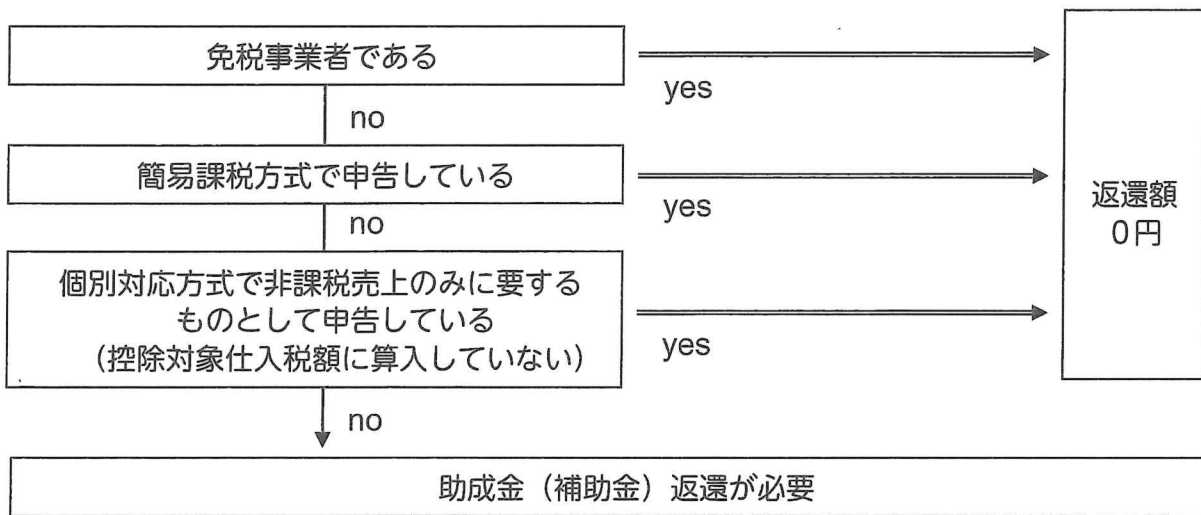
免税事業者である

yes

no

簡易課税方式で申告している

yes

no

個別対応方式で非課税売上のみに要するものとして申告している（控除対象仕入税額に算入していない）

yes

返還額
0円

no

助成金（補助金）返還が必要